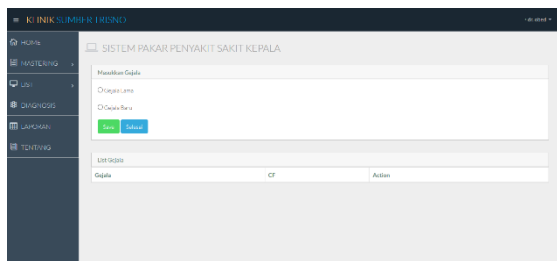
≡ KLINIK SUMBER TREND

dr. sitred ▾

HOME
MASTERING
LIST
DIAGNOSIS
LAPORAN
TENTANG

SISTEM PAKAR PENYAKIT SAKIT KEPALA

Masukkan Gejala

Gejala Lama

Gejala Baru

Save Selesai

List Gejala

| Gejala | CF | Action |
|---|---|---|